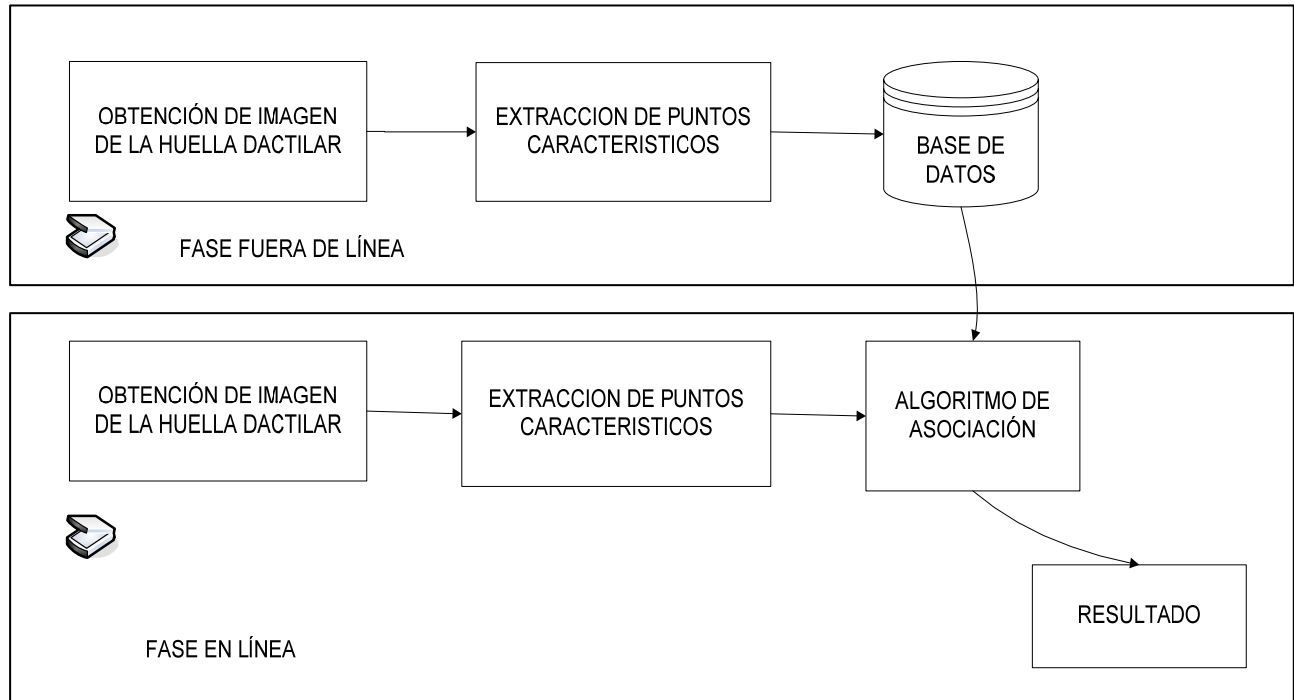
OBTENCIÓN DE IMAGEN DE LA HUELLA DACTILAR

EXTRACCION DE PUNTOS CARACTERISTICOS

BASE DE DATOS

FASE FUERA DE LÍNEA

OBTENCIÓN DE IMAGEN DE LA HUELLA DACTILAR

EXTRACCION DE PUNTOS CARACTERISTICOS

ALGORITMO DE ASOCIACIÓN

RESULTADO

FASE EN LÍNEA